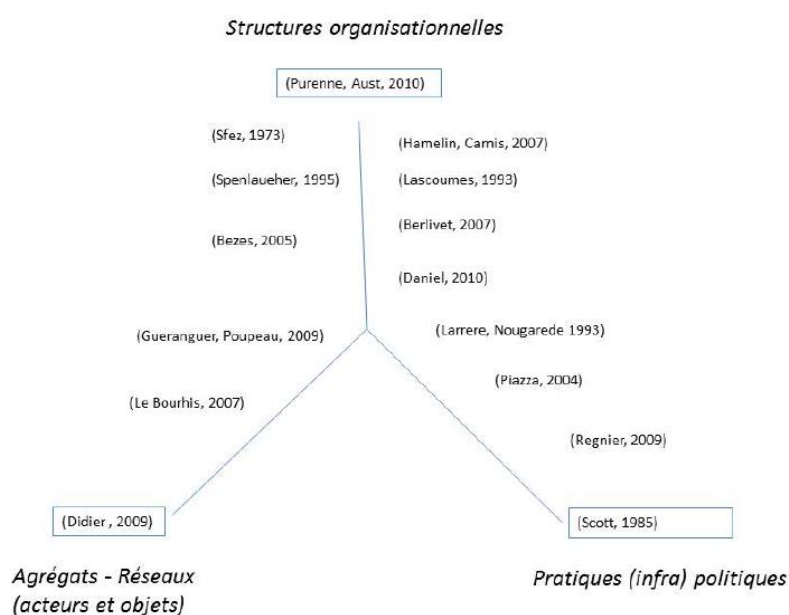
Structures organisationnelles

(Purenne, Aust, 2010)

(Sfez, 1973)

(Spenlaueher, 1995)

(Bezes, 2005)

(Hamelin, Camis, 2007)

(Lascoumes, 1993)

(Berlivet, 2007)

(Daniel, 2010)

(Gueranguer, Poupeau, 2009)

(Le Bourhis, 2007)

(Larrere, Nougarede 1993)

(Piazza, 2004)

(Regnier, 2009)

(Didier , 2009)

(Scott, 1985)

Agrégats - Réseaux (acteurs et objets)

Pratiques (infra) politiques